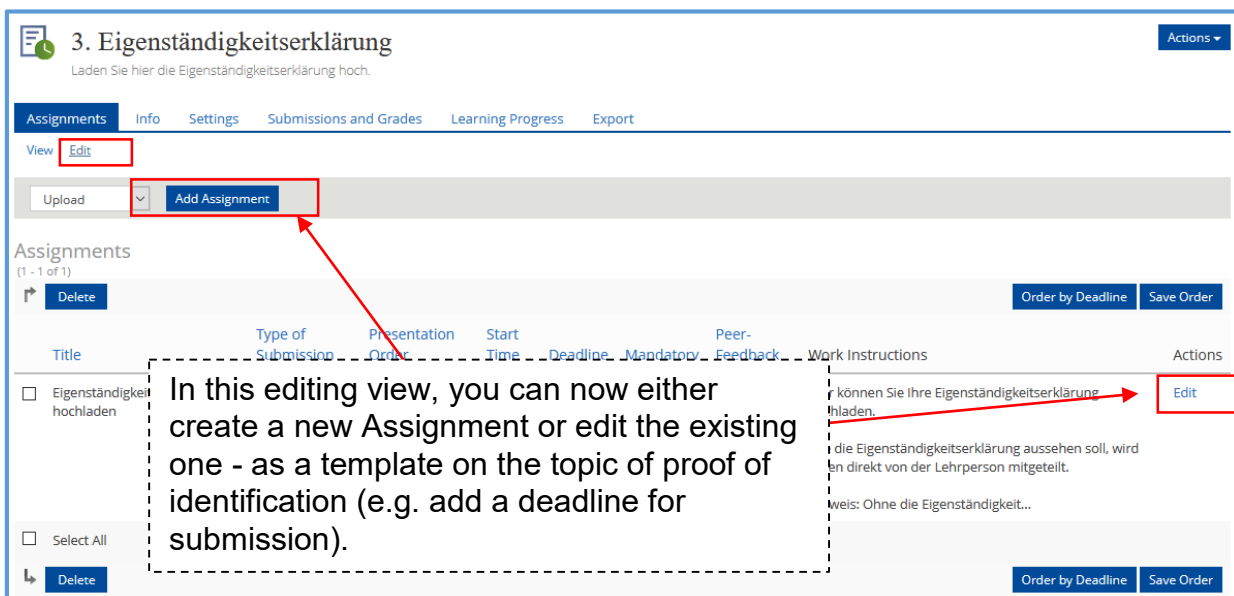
3. Eigenständigkeitserklärung
Laden Sie hier die Eigenständigkeitserklärung hoch.

Actions

Assignments Info Settings Submissions and Grades Learning Progress Export

View Edit

Upload Add Assignment

Assignments
(1 - 1 of 1)

Delete

Order by Deadline Save Order

| | Title | Type of Submission | Presentation Order | Start Time | Deadline | Mandatory | Peer-Feedback | Work Instructions | Actions |
|---|---|---|---|---|---|---|---|---|---|
| ☐ | Eigenständigkei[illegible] hochladen | | | | | | | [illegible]r können Sie Ihre Eigenständigkeitserklärung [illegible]hladen. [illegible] die Eigenständigkeitserklärung aussehen soll, wird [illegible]en direkt von der Lehrperson mitgeteilt. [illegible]weis: Ohne die Eigenständigkeit... | Edit |

☐ Select All

Delete

Order by Deadline Save Order

In this editing view, you can now either create a new Assignment or edit the existing one - as a template on the topic of proof of identification (e.g. add a deadline for submission).